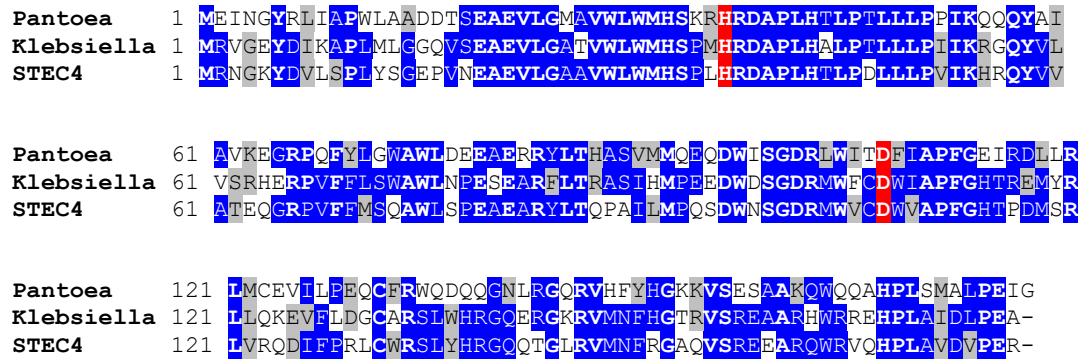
Pantoea 1 MEINGYRLIAPWLAADTSEAEVLGMAVWLWMHSKRHRDAPLHTLPTLLLPPIKQQQYAI
Klebsiella 1 MRVGEYDIKAPLMLGGQVSEAEVLGATVWLWMHSPMHRDAPLHALPTLLLPIIKRGQYVL
STEC4 1 MRNGKYDVLSPLYSGEPVNEAEVLGAAVWLWMHSPLHRDAPLHTLPDLLLPVIKHRQYVV

Pantoea 61 AVKEGRPQFYLGWAWLDEEAERRYLTHASVMMQEQDWISGDRLWITDFIAPFGEIRDLLR
Klebsiella 61 VSRHERPVFFLSWAWLNPESEARFLTRASIHMPEEDWDSGDRMWFCDWIAPFGHTREMYR
STEC4 61 ATEQGRPVFFMSQAWLSPEAEARYLTQPAILMPQSDWNSGDRMWVCDWVAPFGHTPDMSR

Pantoea 121 LMCEVILPEQCFRWQDQQGNLRGQRVHFYHGKKVSESAAKQWQQAHPLSMALPEIG
Klebsiella 121 LLQKEVFLDGCARSLWHRGQERGKRVMNFHGTRVSREAARHWRREHPLAIDLPEA-
STEC4 121 LVRQDIFPRLCWRSLYHRGQQTGLRVMNFRGAQVSREEARQWRVQHPLAVDVPER-